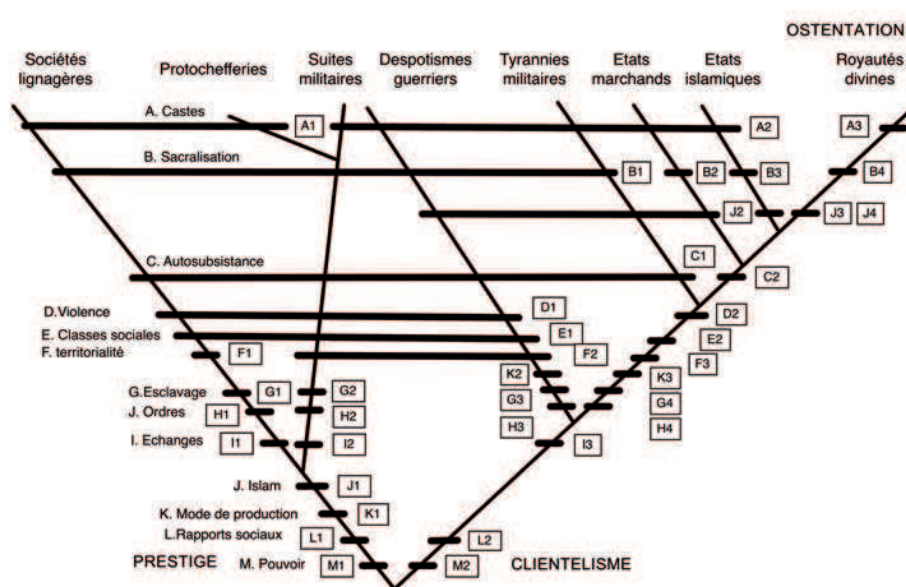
OSTENTATION

Sociétés lignagères

Protochefferies

Suites militaires

Despotismes guerriers

Tyrannies militaires

Etats marchands

Etats islamiques

Royautés divines

A. Castes
A1
A2
A3

B. Sacralisation
B1
B2
B3
B4

J2
J3
J4

C. Autosubsistance
C1
C2

D.Violence
D1
D2

E. Classes sociales
E1
E2

F. territorialité
F1
F2
F3

K2
K3

G.Esclavage
G1
G2
G3
G4

J. Ordres
H1
H2
H3
H4

I. Echanges
I1
I2
I3

J. Islam
J1

K. Mode de production
K1

L.Rapports sociaux
L1
L2

PRESTIGE

M. Pouvoir
M1
M2

CLIENTELISME